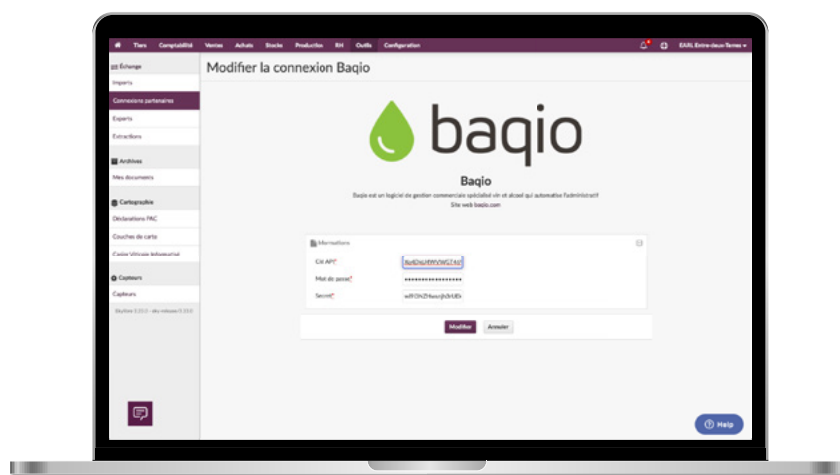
Tiers Comptabilité Ventes Achats Stocks Production RH Outils Configuration EARL Entre-deux-Terres

Échange
Imports
Connexions partenaires
Exports
Extractions
Archives
Mes documents
Cartographie
Déclarations PAC
Couches de carte
Casier Viticole Informatisé
Capteurs
Capteurs
Ekylibre 3.33.0 - eky-release 0.33.0

Modifier la connexion Baqio

baqio

Baqio

Baqio est un logiciel de gestion commerciale spécialisé vin et alcool qui automatise l'administratif
Site web baqio.com

Informations
Clé API* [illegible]
Mot de passe* ••••••••••••••••
Secret* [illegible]

Modifier Annuler

Help